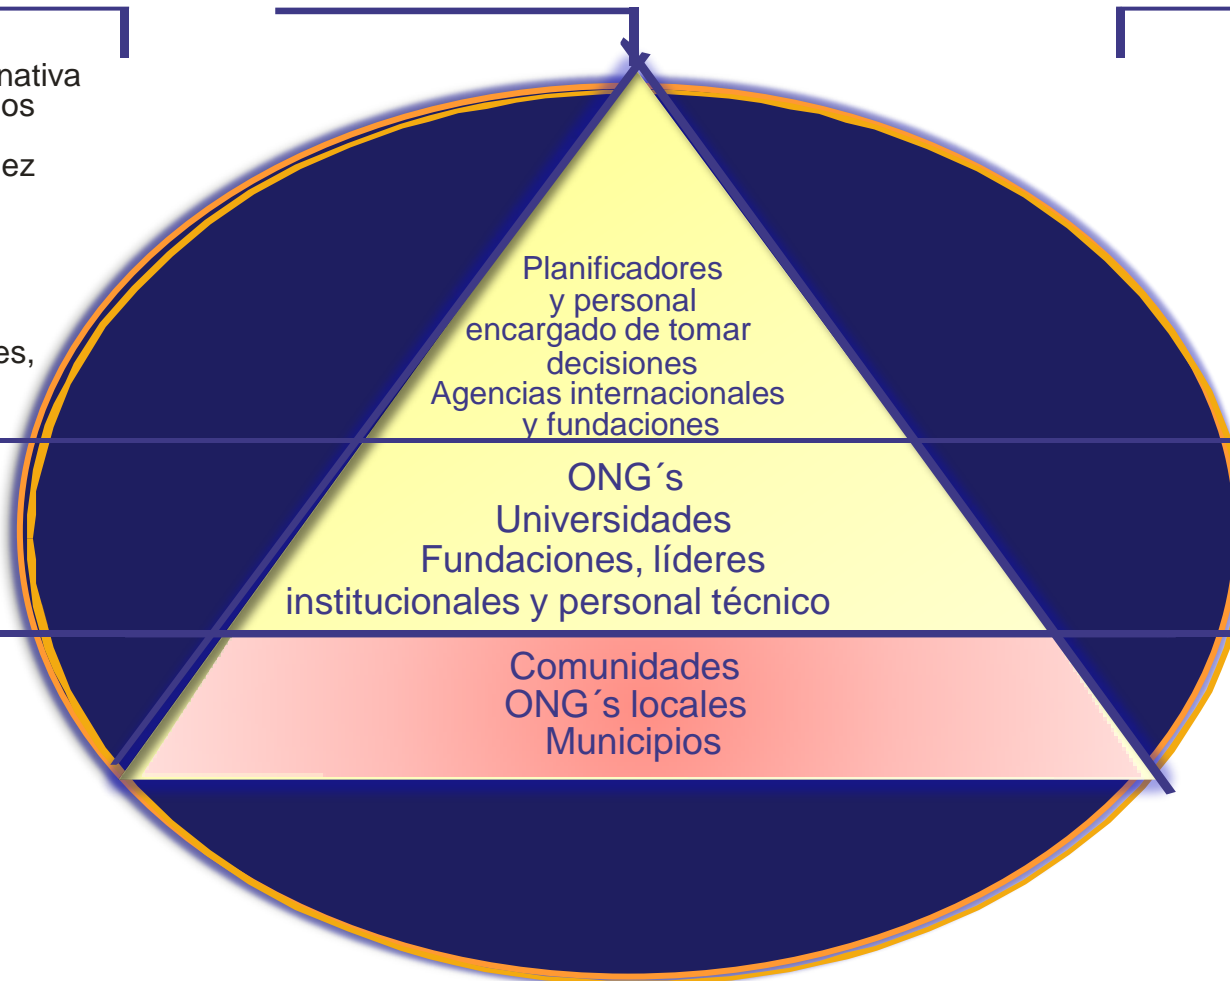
nativa
os

ez

es,

Planificadores y personal encargado de tomar decisiones
Agencias internacionales y fundaciones

ONG´s
Universidades
Fundaciones, líderes institucionales y personal técnico

Comunidades
ONG´s locales
Municipios